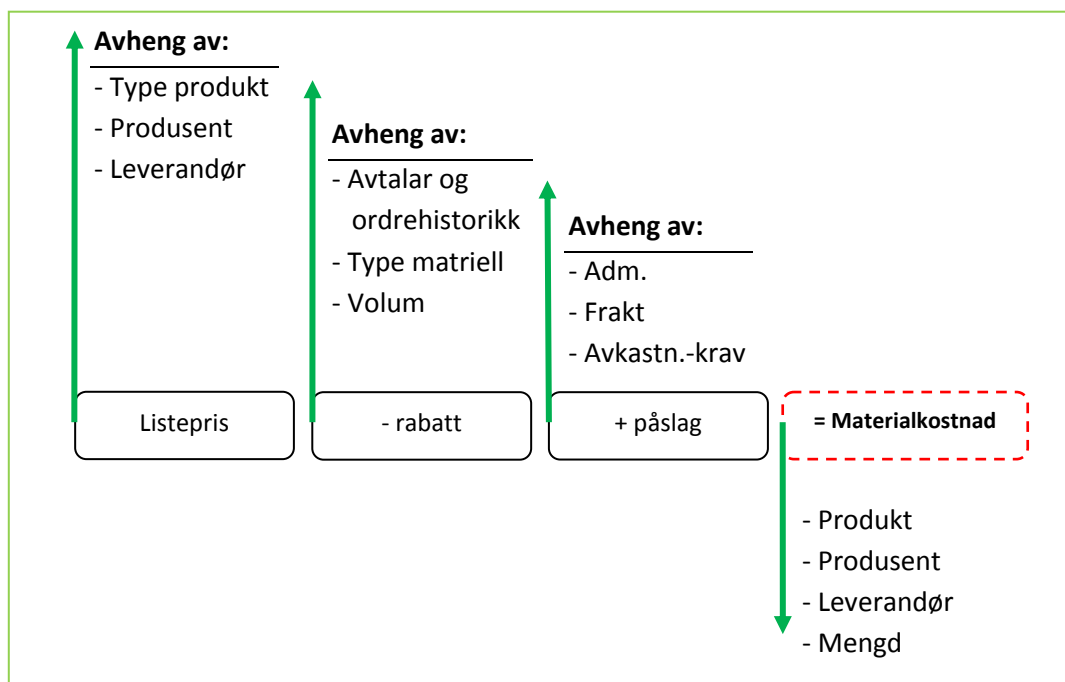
Avheng av:

- Type produkt
- Produsent
- Leverandør

Avheng av:

- Avtalar og ordrehistorikk
- Type matriell
- Volum

Avheng av:

- Adm.
- Frakt
- Avkastn.-krav

Listepris

- rabatt

+ påslag

= Materialkostnad

- Produkt
- Produsent
- Leverandør
- Mengd